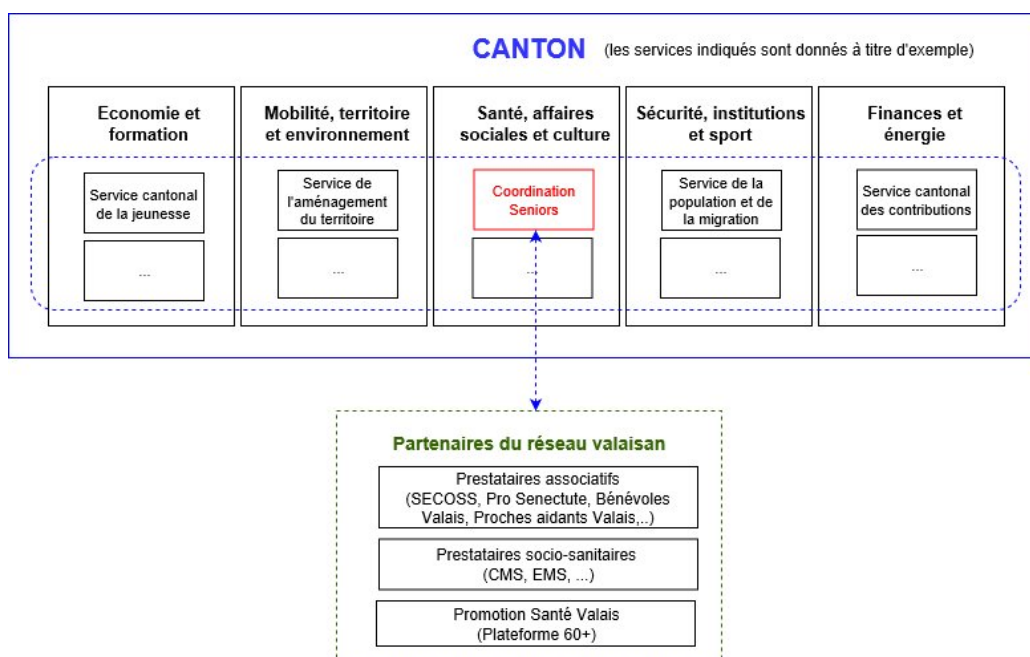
CANTON (les services indiqués sont donnés à titre d'exemple)

Economie et formation

Service cantonal de la jeunesse

...

Mobilité, territoire et environnement

Service de l'aménagement du territoire

...

Santé, affaires sociales et culture

Coordination Seniors

...

Sécurité, institutions et sport

Service de la population et de la migration

...

Finances et énergie

Service cantonal des contributions

...

Partenaires du réseau valaisan

Prestataires associatifs (SECOSS, Pro Senectute, Bénévoles Valais, Proches aidants Valais,..)

Prestataires socio-sanitaires (CMS, EMS, ...)

Promotion Santé Valais (Plateforme 60+)